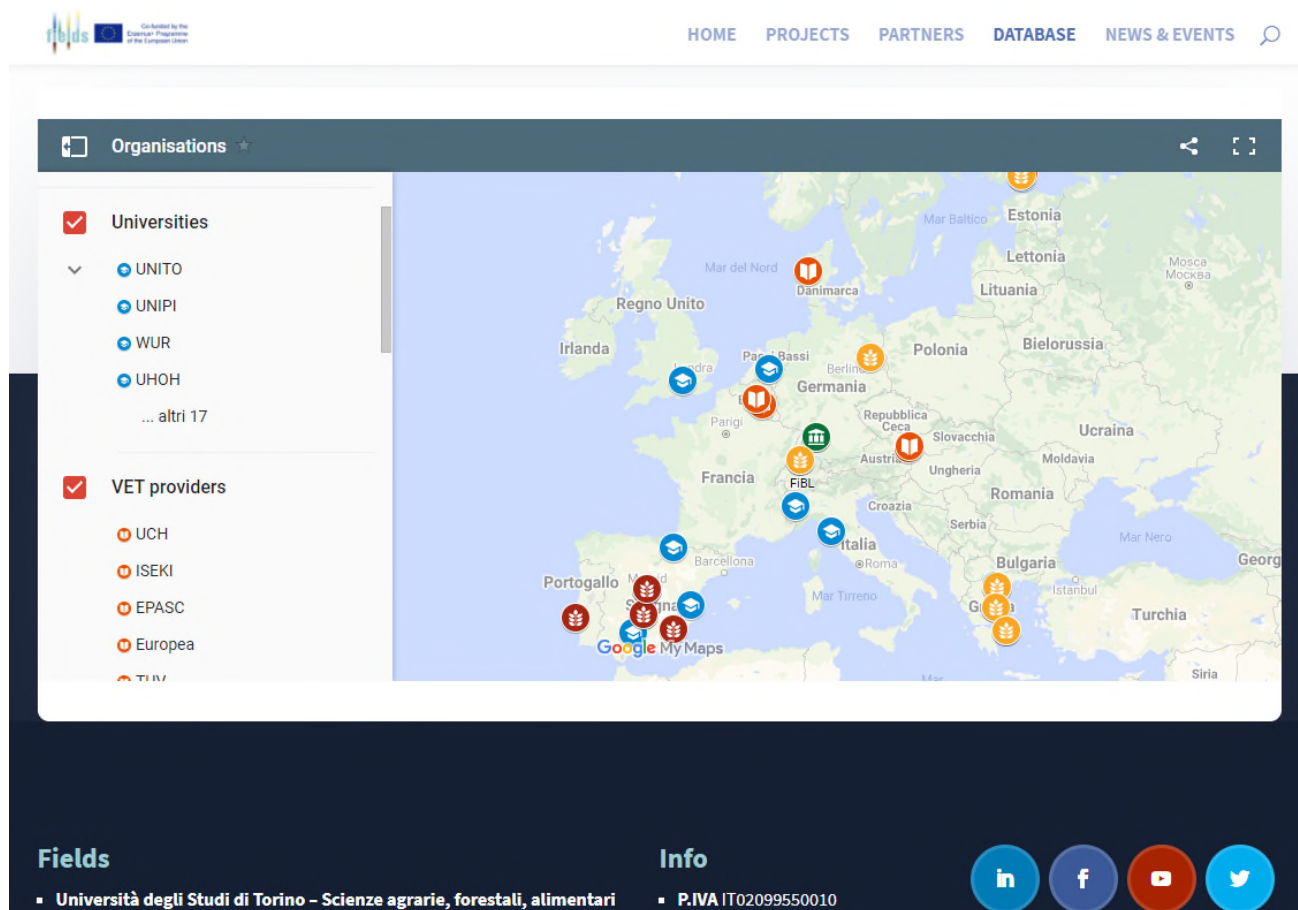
fields Co-funded by the Erasmus+ Programme of the European Union

HOME PROJECTS PARTNERS DATABASE NEWS & EVENTS

Organisations

Universities

UNITO
UNIPI
WUR
UHOH
... altri 17

VET providers

UCH
ISEKI
EPASC
Europea
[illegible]

Mar Baltico Estonia Lettonia Mosca Москва Mar del Nord Danimarca Lituania Regno Unito Irlanda Paesi Bassi Berlino Polonia Bielorussia Londra Germania Parigi Repubblica Ceca Slovacchia Ucraina Austria Moldavia Ungheria Francia FiBL Romania Croazia Serbia Italia Mar Nero Barcellona Roma Bulgaria Georg Portogallo Madrid Istanbul Spagna Mar Tirreno Grecia Turchia Siria Mar

Google My Maps

Fields

▪ Università degli Studi di Torino – Scienze agrarie, forestali, alimentari

Info

▪ P.IVA IT02099550010